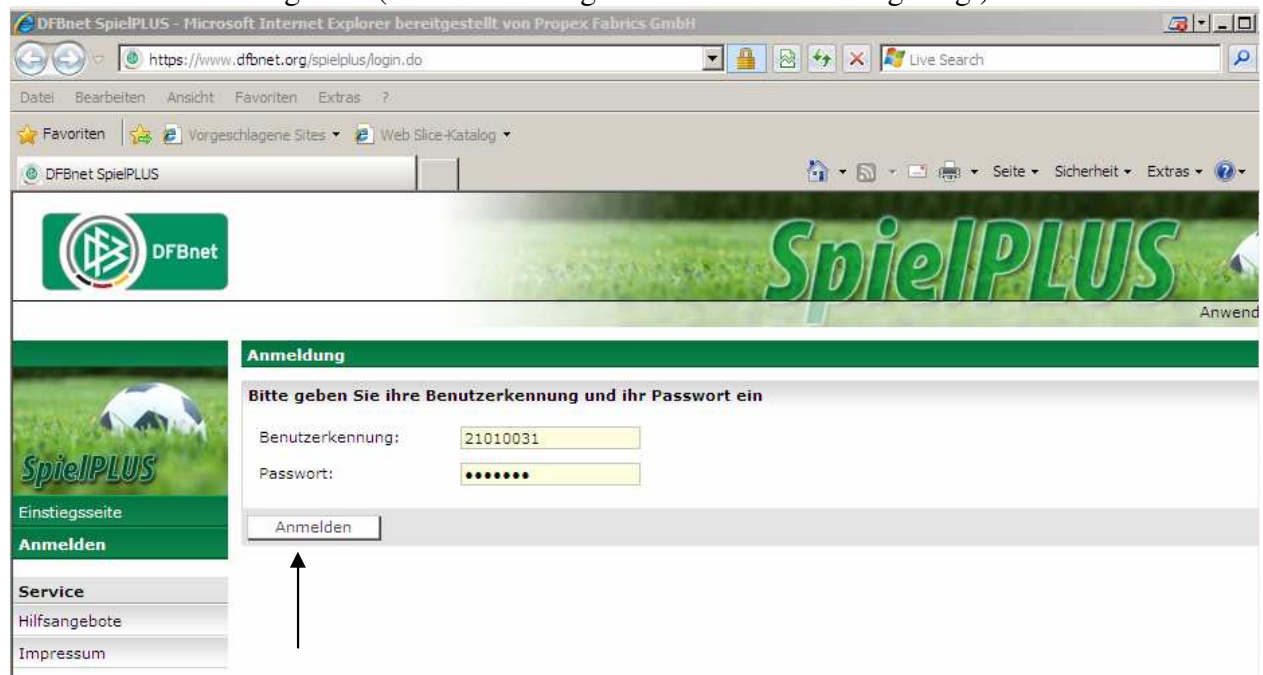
DFBnet SpielPLUS - Microsoft Internet Explorer bereitgestellt von Propex Fabrics GmbH

https://www.dfbnet.org/spielplus/login.do

Live Search

Datei Bearbeiten Ansicht Favoriten Extras ?

Favoriten Vorgeschlagene Sites Web Slice-Katalog

DFBnet SpielPLUS

Seite Sicherheit Extras

DFBnet

SpielPLUS

Anwend

Anmeldung

Bitte geben Sie ihre Benutzerkennung und ihr Passwort ein

Benutzerkennung: 21010031

Passwort: •••••••

Anmelden

SpielPLUS

Einstiegsseite

Anmelden

Service

Hilfsangebote

Impressum